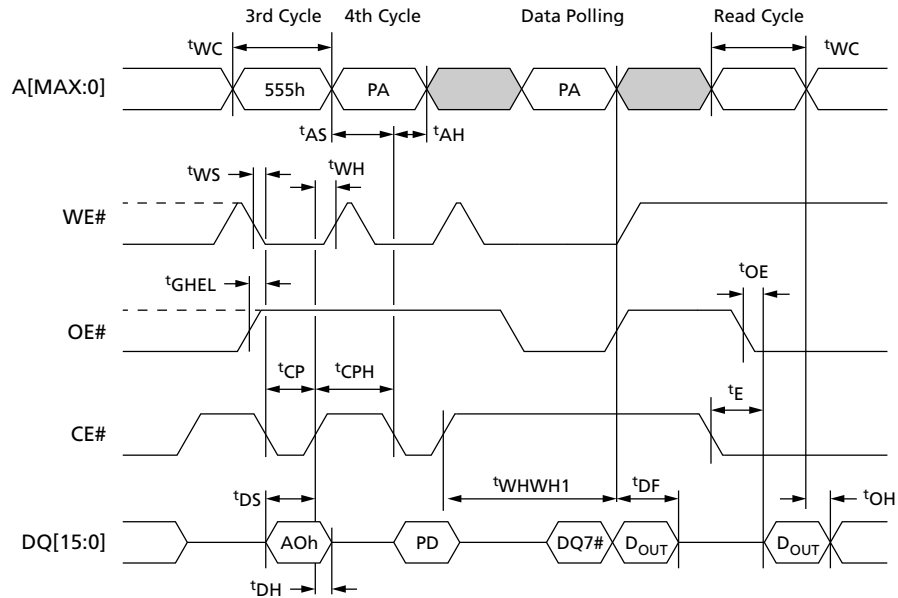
3rd Cycle 4th Cycle Data Polling Read Cycle

$^{t}$WC $^{t}$WC

A[MAX:0] 555h PA PA

$^{t}$AS $^{t}$AH

$^{t}$WS $^{t}$WH

WE#

$^{t}$GHEL $^{t}$OE

OE#

$^{t}$CP $^{t}$CPH

$^{t}$E

CE#

$^{t}$WHWH1 $^{t}$DF

$^{t}$DS $^{t}$OH

DQ[15:0] AOh PD DQ7# $D_{OUT}$ $D_{OUT}$

$^{t}$DH